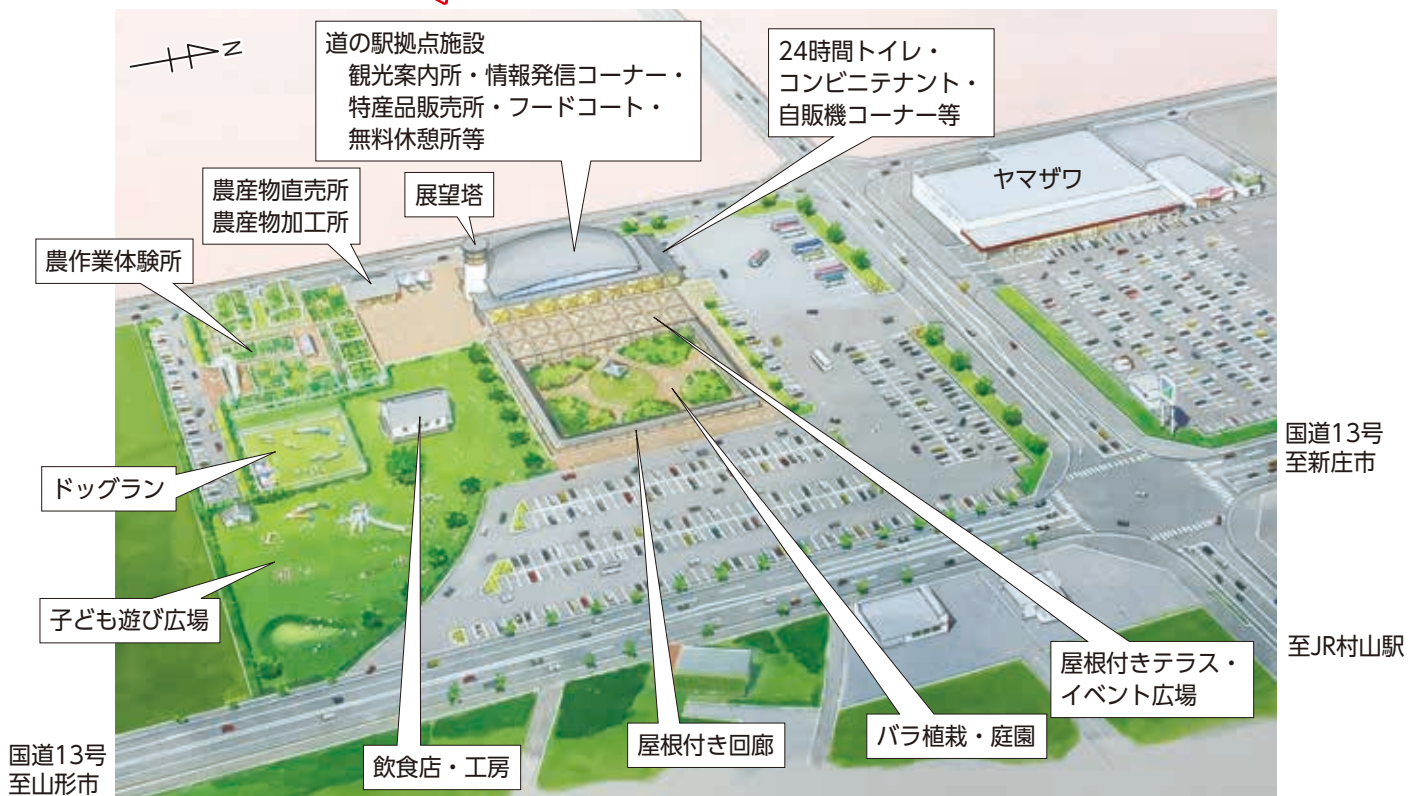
N

道の駅拠点施設
観光案内所・情報発信コーナー・特産品販売所・フードコート・無料休憩所等

24時間トイレ・コンビニテナント・自販機コーナー等

農産物直売所
農産物加工所

展望塔

ヤマザワ

農作業体験所

国道13号
至新庄市

ドッグラン

子ども遊び広場

至JR村山駅

屋根付きテラス・イベント広場

国道13号
至山形市

飲食店・工房

屋根付き回廊

バラ植栽・庭園